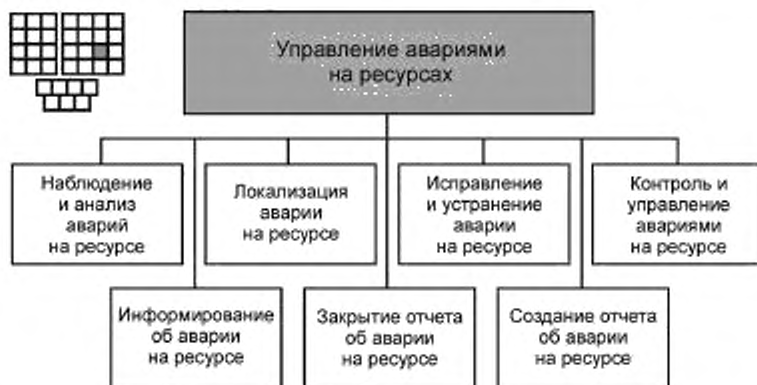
Управление авариями на ресурсах

Наблюдение и анализ аварий на ресурсе

Локализация аварии на ресурсе

Исправление и устранение аварии на ресурсе

Контроль и управление авариями на ресурсе

Информирование об аварии на ресурсе

Закрытие отчета об аварии на ресурсе

Создание отчета об аварии на ресурсе